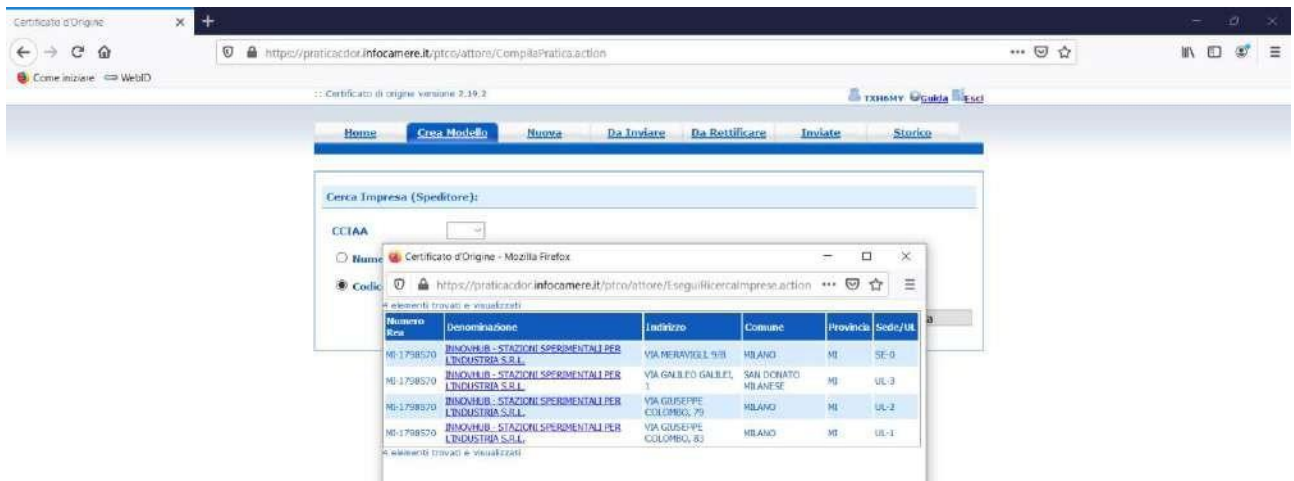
Certificato d'Origine ×

https://praticacdor.infocamere.it/ptco/attore/CompilaPratica.action

Come iniziare WebID

:: Certificato di origine versione 2.19.2

TXH6MY Guida Esci

Home | Crea Modello | Nuova | Da Inviare | Da Rettificare | Inviate | Storico

Cerca Impresa (Speditore):

CCIAA

Nume

Codic

Certificato d'Origine - Mozilla Firefox

https://praticacdor.infocamere.it/ptco/attore/EseguiRicercaImprese.action

4 elementi trovati e visualizzati

| Numero Rea | Denominazione | Indirizzo | Comune | Provincia | Sede/UL |
|---|---|---|---|---|---|
| MI-1798570 | INNOVHUB - STAZIONI SPERIMENTALI PER L'INDUSTRIA S.R.L. | VIA MERAVIGLI 9/B | MILANO | MI | SE-0 |
| MI-1798570 | INNOVHUB - STAZIONI SPERIMENTALI PER L'INDUSTRIA S.R.L. | VIA GALILEO GALILEI, 1 | SAN DONATO MILANESE | MI | UL-3 |
| MI-1798570 | INNOVHUB - STAZIONI SPERIMENTALI PER L'INDUSTRIA S.R.L. | VIA GIUSEPPE COLOMBO, 79 | MILANO | MI | UL-2 |
| MI-1798570 | INNOVHUB - STAZIONI SPERIMENTALI PER L'INDUSTRIA S.R.L. | VIA GIUSEPPE COLOMBO, 83 | MILANO | MI | UL-1 |

4 elementi trovati e visualizzati